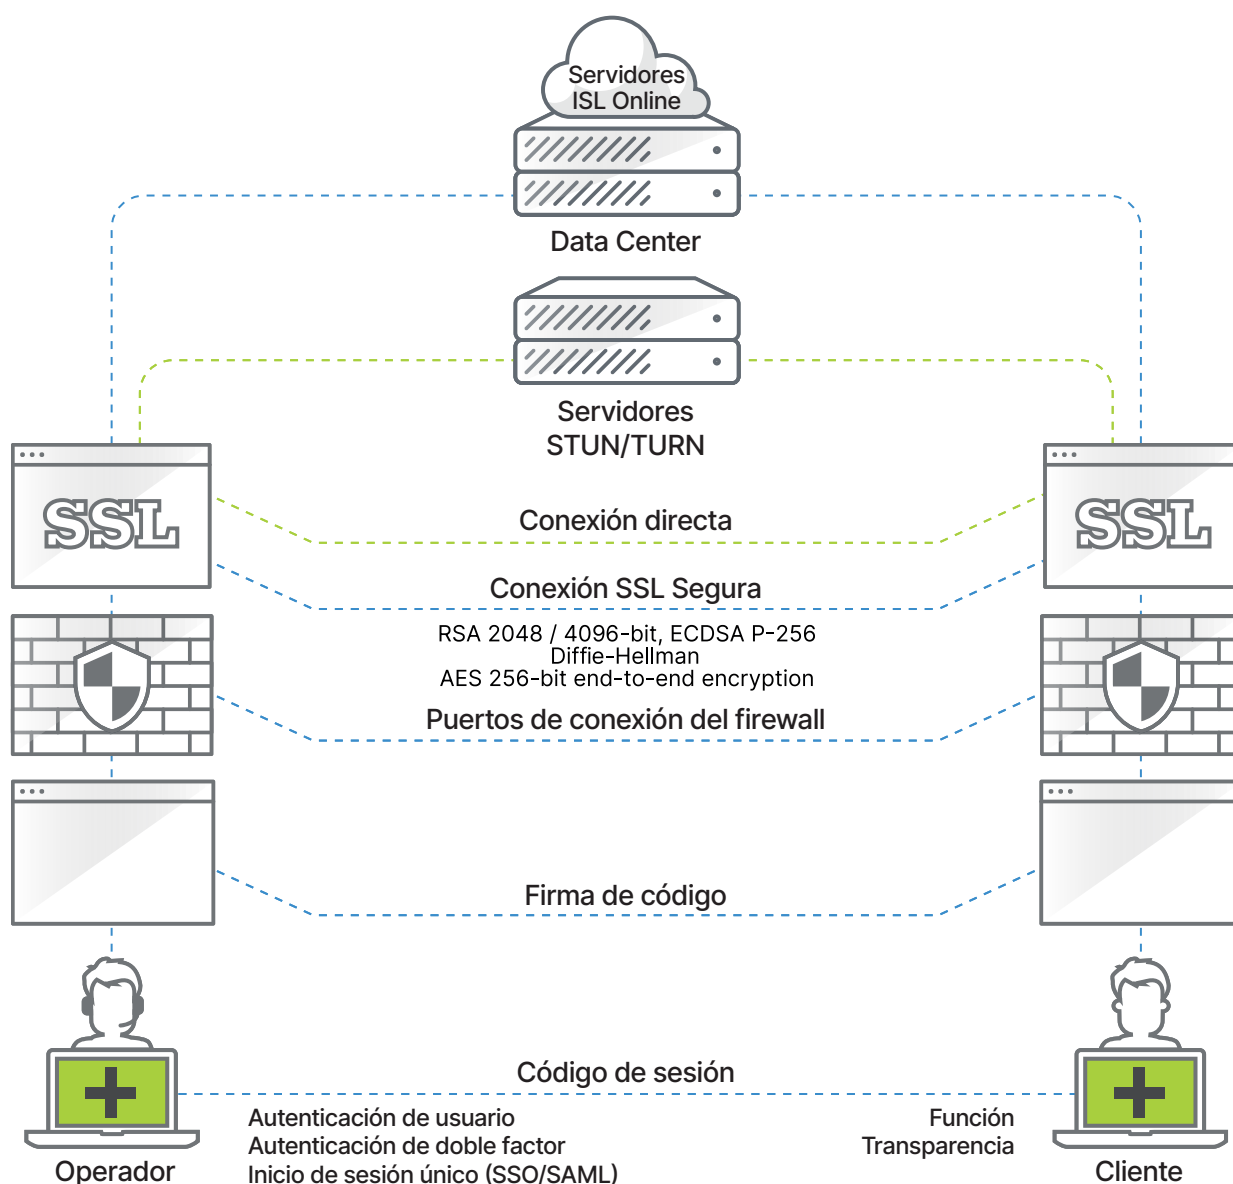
Servidores ISL Online

Data Center

Servidores STUN/TURN

SSL

SSL

Conexión directa

Conexión SSL Segura

RSA 2048 / 4096-bit, ECDSA P-256
Diffie-Hellman
AES 256-bit end-to-end encryption

Puertos de conexión del firewall

Firma de código

Código de sesión

Autenticación de usuario
Autenticación de doble factor
Inicio de sesión único (SSO/SAML)

Función
Transparencia

Operador

Cliente